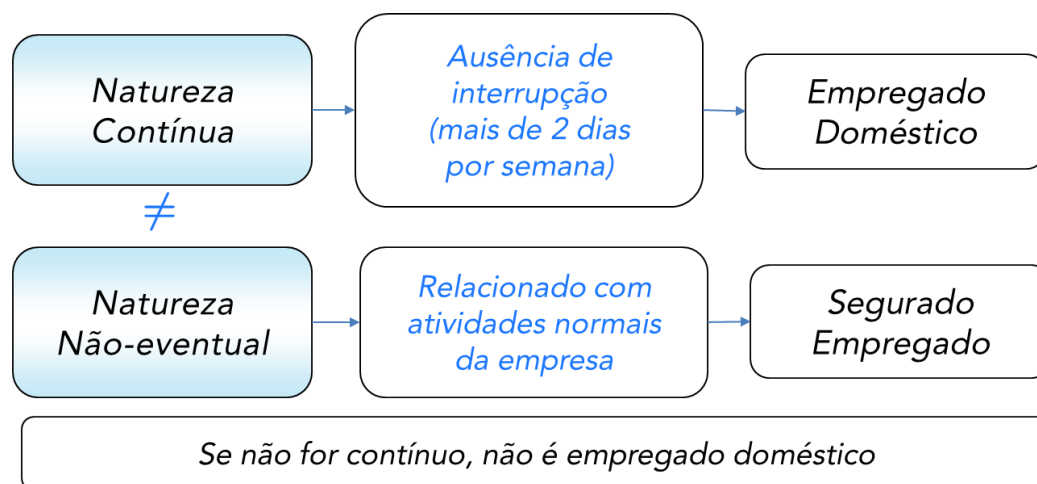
Natureza Contínua

Ausência de interrupção (mais de 2 dias por semana)

Empregado Doméstico

$\neq$

Natureza Não-eventual

Relacionado com atividades normais da empresa

Segurado Empregado

Se não for contínuo, não é empregado doméstico